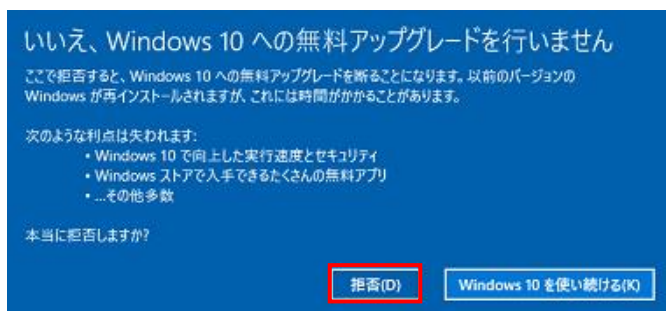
いいえ、Windows 10 への無料アップグレードを行いません

ここで拒否すると、Windows 10 への無料アップグレードを断ることになります。以前のバージョンの Windows が再インストールされますが、これには時間がかかることがあります。

次のような利点は失われます:
• Windows 10 で向上した実行速度とセキュリティ
• Windows ストアで入手できるたくさんの無料アプリ
• ...その他多数

本当に拒否しますか?

拒否(D)

Windows 10 を使い続ける(K)